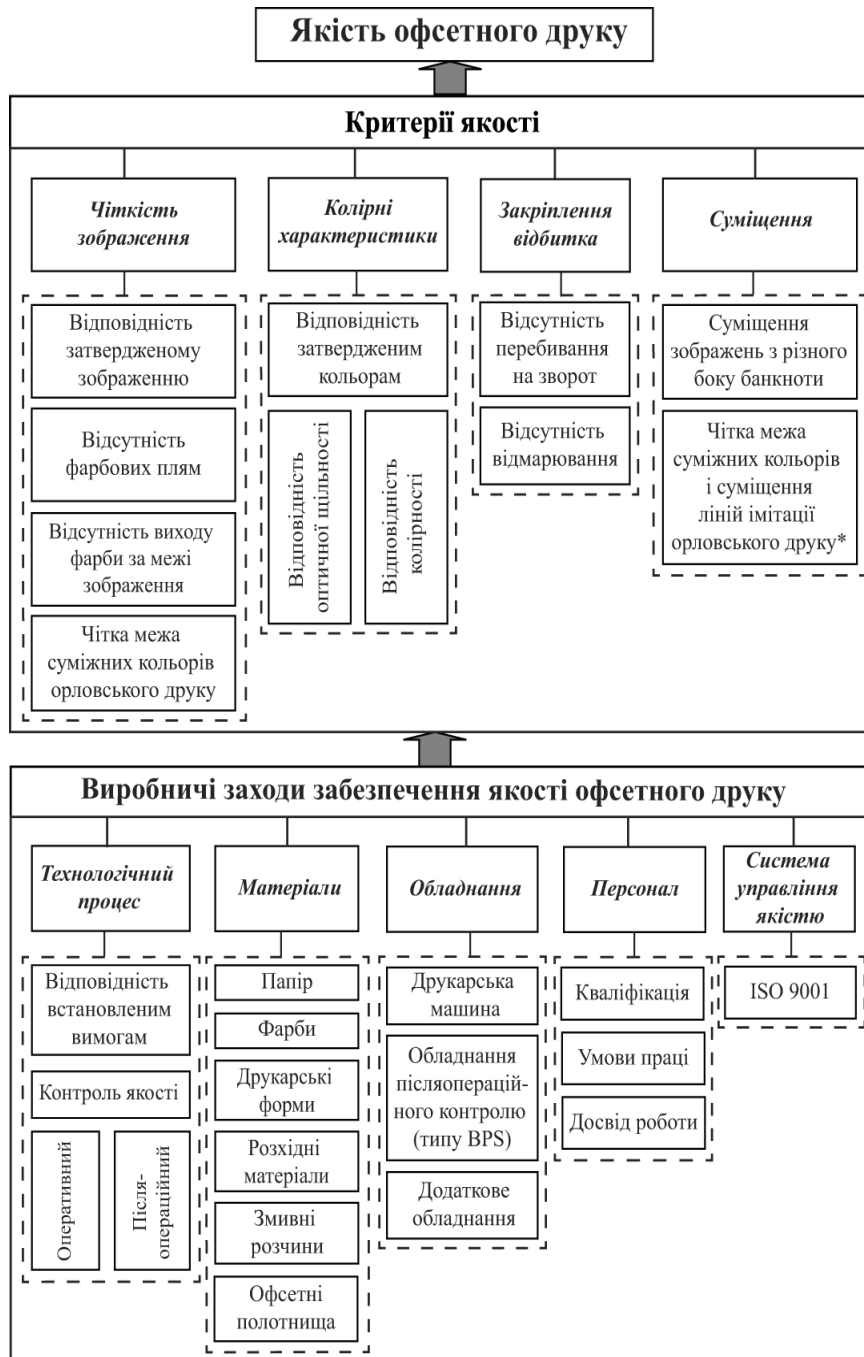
Якість офсетного друку

Критерії якості

Чіткість зображення

Відповідність затвердженому зображенню

Відсутність фарбових плям

Відсутність виходу фарби за межі зображення

Чітка межа суміжних кольорів орловського друку

Колірні характеристики

Відповідність затвердженим кольорам

Відповідність оптичної щільності

Відповідність колірності

Закріплення відбитка

Відсутність перебивання на зворот

Відсутність відмарювання

Суміщення

Суміщення зображень з різного боку банкноти

Чітка межа суміжних кольорів і суміщення ліній імітації орловського друку*

Виробничі заходи забезпечення якості офсетного друку

Технологічний процес

Відповідність встановленим вимогам

Контроль якості

Оперативний

Післяопераційний

Матеріали

Папір

Фарби

Друкарські форми

Розхідні матеріали

Змивні розчини

Офсетні полотнища

Обладнання

Друкарська машина

Обладнання післяопераційного контролю (типу BPS)

Додаткове обладнання

Персонал

Кваліфікація

Умови праці

Досвід роботи

Система управління якістю

ISO 9001